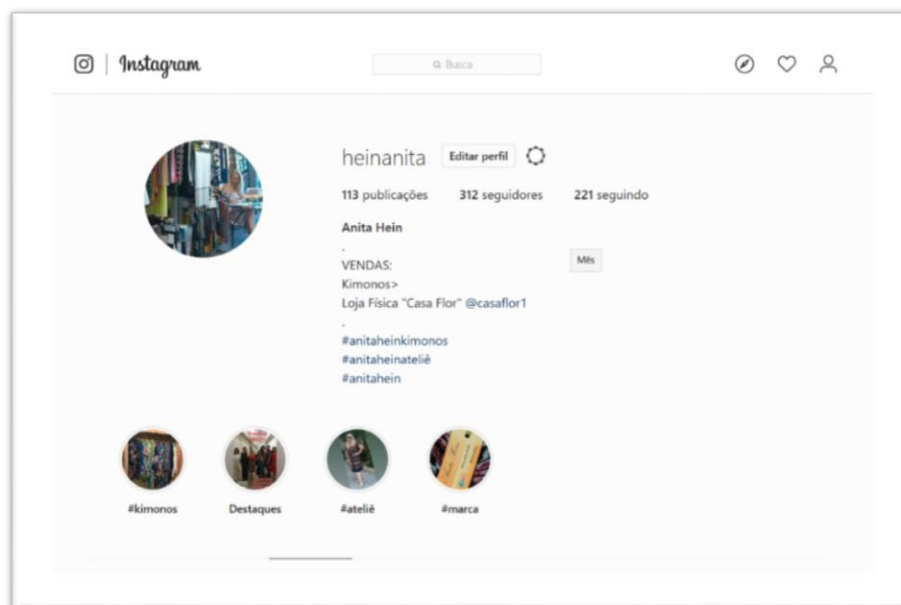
Instagram

Busca

heinanita Editar perfil

113 publicações 312 seguidores 221 seguindo

Anita Hein

.

VENDAS:

Kimonos>

Loja Física "Casa Flor" @casaflor1

.

#anitaheinkimonos

#anitaheinateliê

#anitahein

Mês

#kimonos Destaques #ateliê #marca